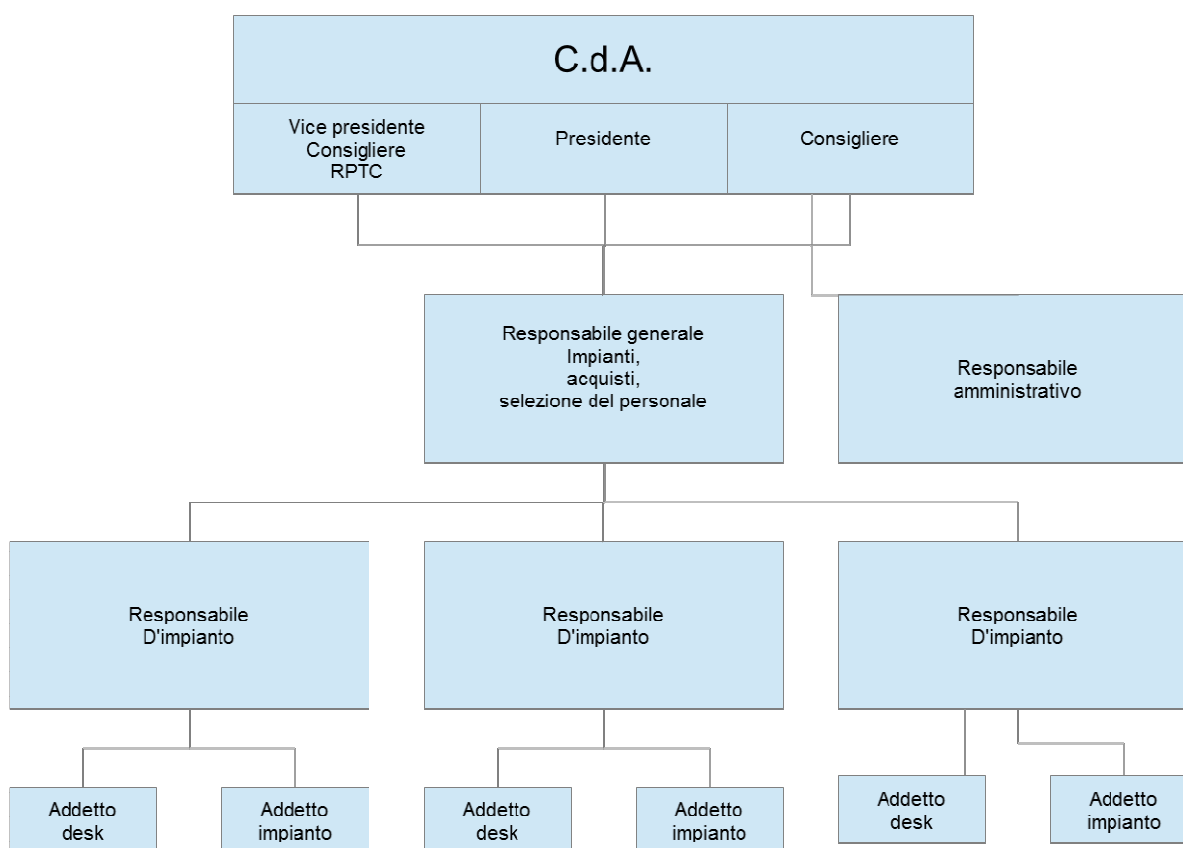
C.d.A.

Vice presidente
Consigliere
RPTC

Presidente

Consigliere

Responsabile generale
Impianti,
acquisti,
selezione del personale

Responsabile
amministrativo

Responsabile
D'impianto

Responsabile
D'impianto

Responsabile
D'impianto

Addetto
desk

Addetto
impianto

Addetto
desk

Addetto
impianto

Addetto
desk

Addetto
impianto